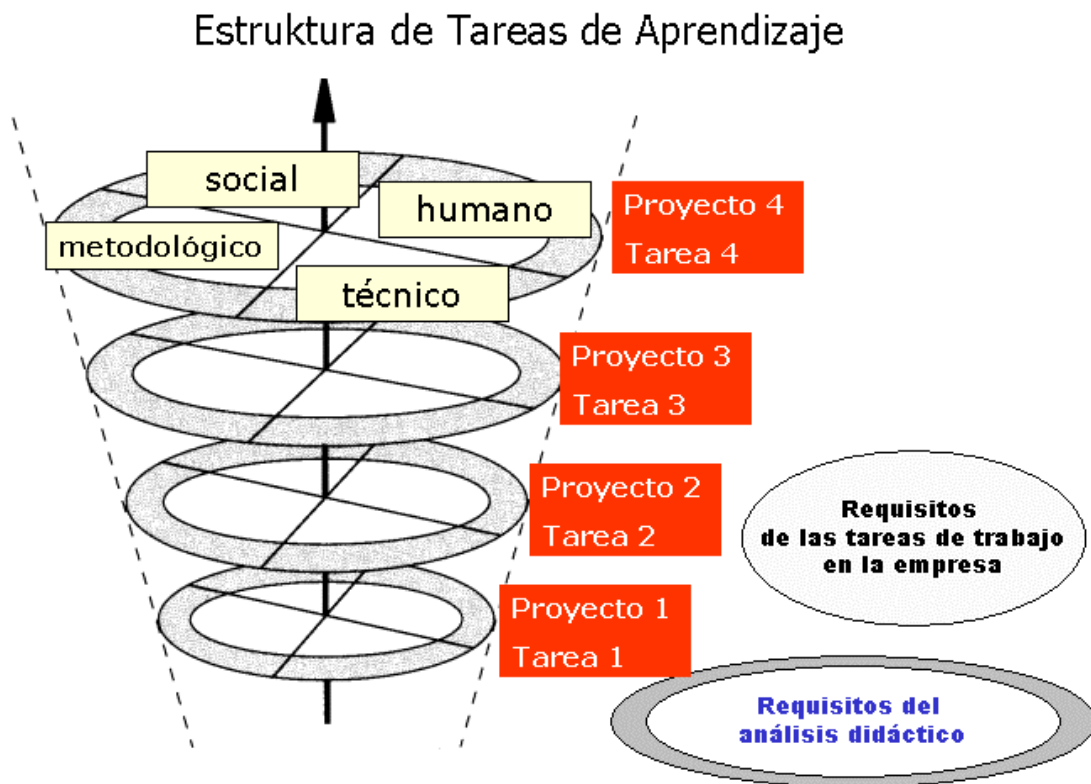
Estruktura de Tareas de Aprendizaje

social

humano

metodológico

técnico

Proyecto 4
Tarea 4

Proyecto 3
Tarea 3

Proyecto 2
Tarea 2

Proyecto 1
Tarea 1

Requisitos de las tareas de trabajo en la empresa

Requisitos del análisis didáctico